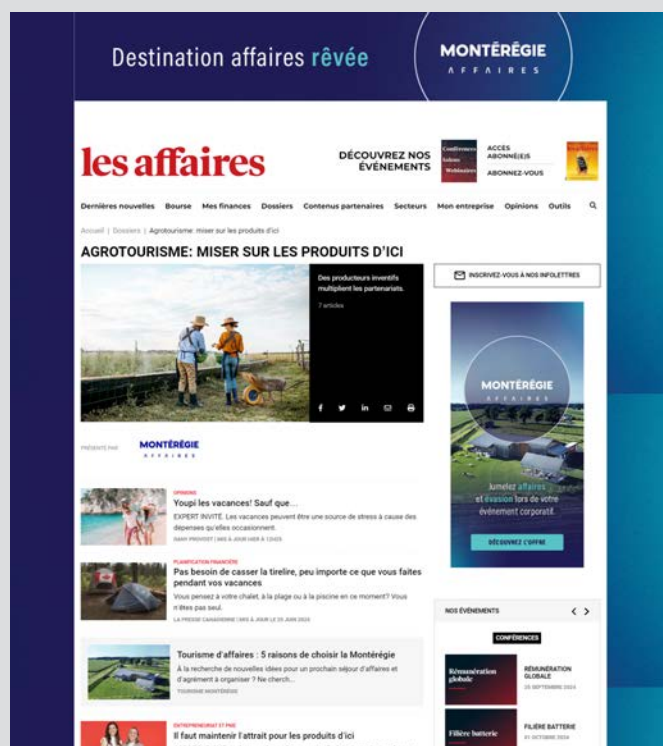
Destination affaires rêvée

MONTÉRÉGIE
AFFAIRES

les affaires

DÉCOUVREZ NOS ÉVÉNEMENTS

Conférences
Salons
Webinaires

ACCÈS ABONNÉ(E)S

ABONNEZ-VOUS

Dernières nouvelles Bourse Mes finances Dossiers Contenus partenaires Secteurs Mon entreprise Opinions Outils

Accueil | Dossiers | Agrotourisme: miser sur les produits d'ici

AGROTOURISME: MISER SUR LES PRODUITS D'ICI

Des producteurs inventifs multiplient les partenariats.

7 articles

INSCRIVEZ-VOUS À NOS INFOLETTRES

PRÉSENTÉ PAR MONTÉRÉGIE AFFAIRES

OPINIONS
Youpi les vacances! Sauf que...
EXPERT INVITÉ. Les vacances peuvent être une source de stress à cause des dépenses qu'elles occasionnent.
DANY PROVOST | MIS À JOUR HIER À 12H05

PLANIFICATION FINANCIÈRE
Pas besoin de casser la tirelire, peu importe ce que vous faites pendant vos vacances
Vous pensez à votre chalet, à la plage ou à la piscine en ce moment? Vous n'êtes pas seul.
LA PRESSE CANADIENNE | MIS À JOUR LE 25 JUIN 2024

Tourisme d'affaires : 5 raisons de choisir la Montérégie
À la recherche de nouvelles idées pour un prochain séjour d'affaires et d'agrément à organiser ? Ne cherch...
TOURISME MONTÉRÉGIE

ENTREPRENEURIAT ET PME
Il faut maintenir l'attrait pour les produits d'ici

MONTÉRÉGIE
AFFAIRES

Jumelez affaires et évasion lors de votre événement corporatif.

DÉCOUVREZ L'OFFRE

NOS ÉVÉNEMENTS

CONFÉRENCES

Rémunération globale
RÉMUNÉRATION GLOBALE
25 SEPTEMBRE 2024

Filière batterie
FILIÈRE BATTERIE
01 OCTOBRE 2024